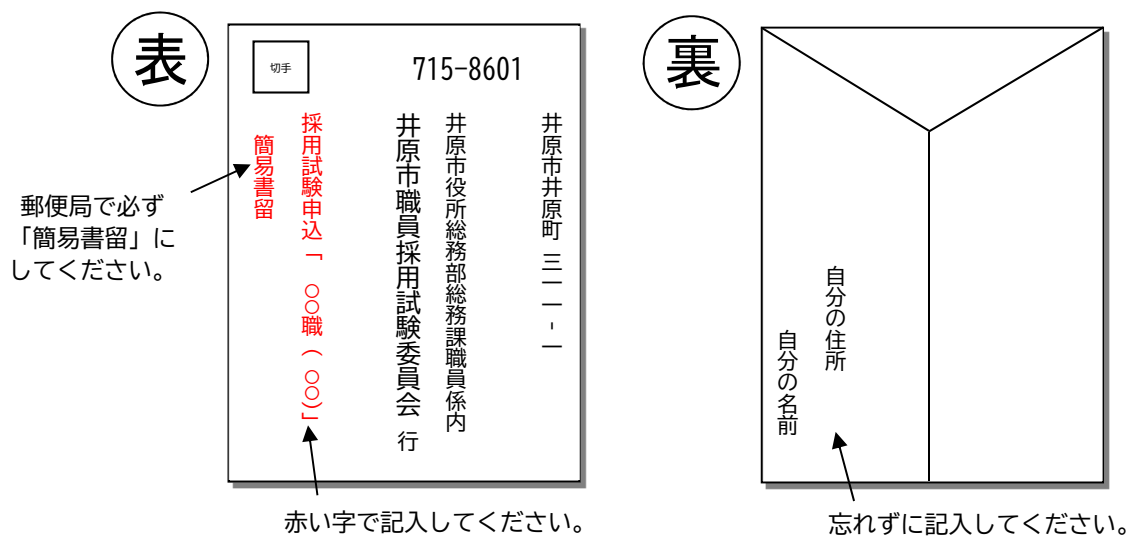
表

切手

715-8601

井原市井原町 三一一ー一

井原市役所総務部総務課職員係内

井原市職員採用試験委員会 行

採用試験申込「 ○○職（○○）」

簡易書留

郵便局で必ず「簡易書留」にしてください。

赤い字で記入してください。

裏

自分の住所

自分の名前

忘れずに記入してください。